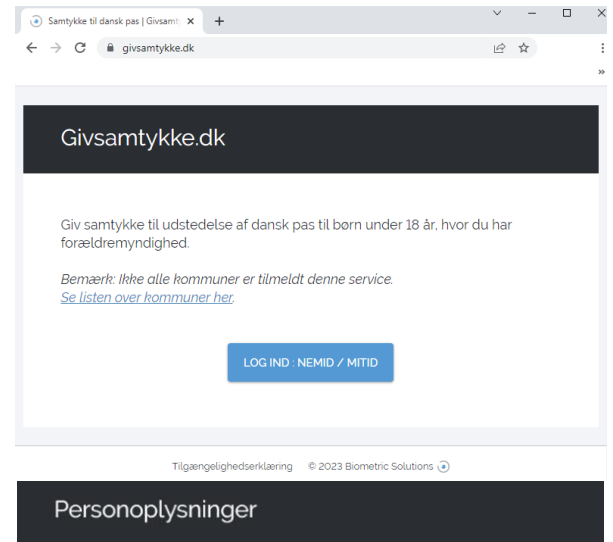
Samtykke til dansk pas | Givsamt ×
+
givsamtykke.dk
»

Givsamtykke.dk

Giv samtykke til udstedelse af dansk pas til børn under 18 år, hvor du har forældremyndighed.

Bemærk: Ikke alle kommuner er tilmeldt denne service.
Se listen over kommuner her.

LOG IND : NEMID / MITID

Tilgængelighedserklæring © 2023 Biometric Solutions

Personoplysninger